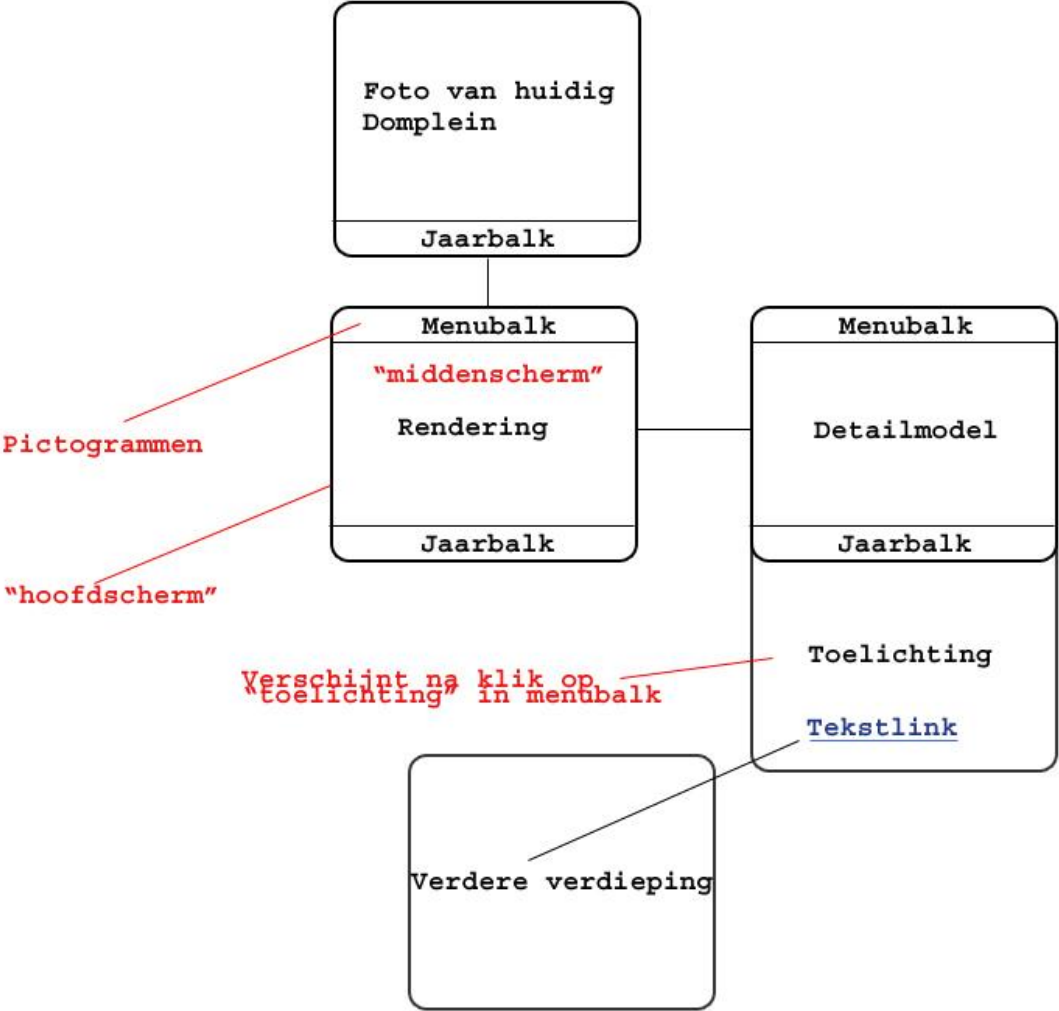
Foto van huidig Domplein

Jaarbalk

Menubalk

"middenscherm"

Rendering

Jaarbalk

Pictogrammen

"hoofdscherm"

Menubalk

Detailmodel

Jaarbalk

Toelichting

Tekstlink

Verschijnt na klik op "toelichting" in menubalk

Verdere verdieping